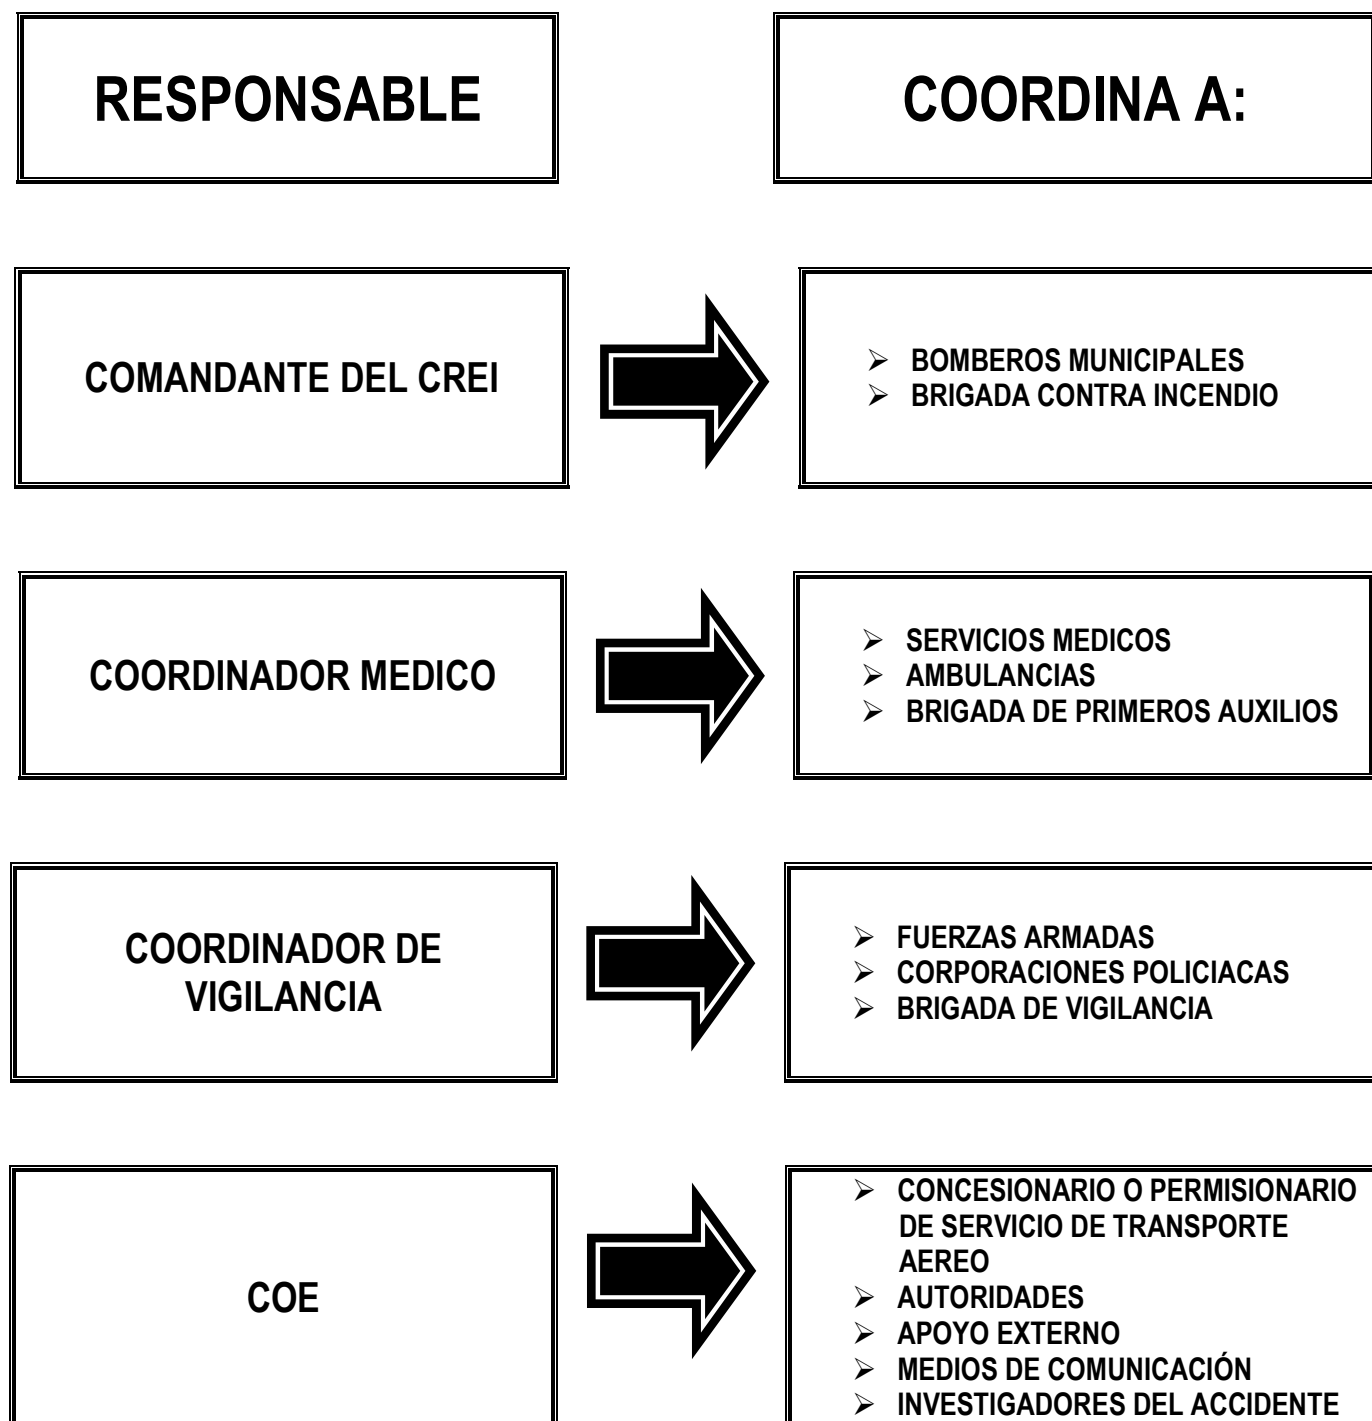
RESPONSABLE

COORDINA A:

COMANDANTE DEL CREI

- BOMBEROS MUNICIPALES
- BRIGADA CONTRA INCENDIO

COORDINADOR MEDICO

- SERVICIOS MEDICOS
- AMBULANCIAS
- BRIGADA DE PRIMEROS AUXILIOS

COORDINADOR DE VIGILANCIA

- FUERZAS ARMADAS
- CORPORACIONES POLICIACAS
- BRIGADA DE VIGILANCIA

COE

- CONCESIONARIO O PERMISIONARIO DE SERVICIO DE TRANSPORTE AEREO
- AUTORIDADES
- APOYO EXTERNO
- MEDIOS DE COMUNICACIÓN
- INVESTIGADORES DEL ACCIDENTE